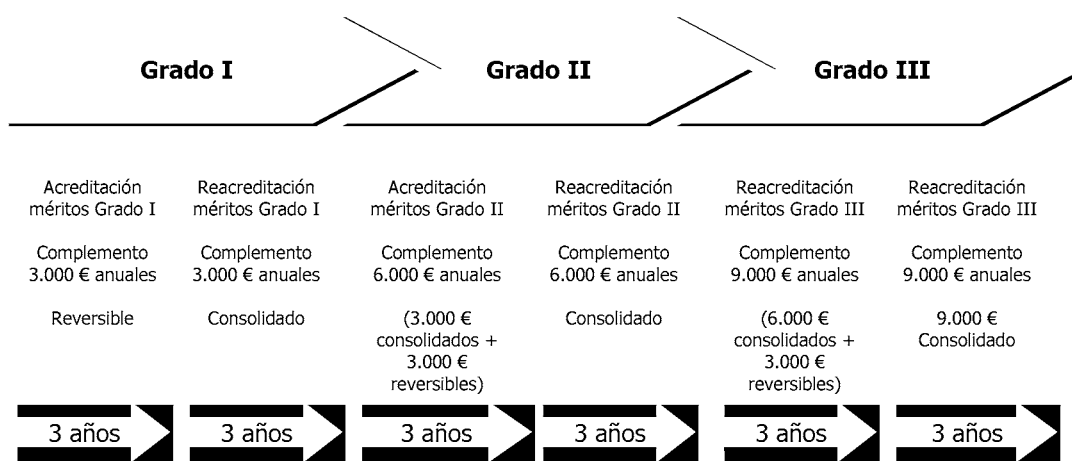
Grado I

Grado II

Grado III

Acreditación méritos Grado I

Complemento 3.000 € anuales

Reversible

Reacreditación méritos Grado I

Complemento 3.000 € anuales

Consolidado

Acreditación méritos Grado II

Complemento 6.000 € anuales

(3.000 € consolidados + 3.000 € reversibles)

Reacreditación méritos Grado II

Complemento 6.000 € anuales

Consolidado

Reacreditación méritos Grado III

Complemento 9.000 € anuales

(6.000 € consolidados + 3.000 € reversibles)

Reacreditación méritos Grado III

Complemento 9.000 € anuales

9.000 € Consolidado

3 años

3 años

3 años

3 años

3 años

3 años